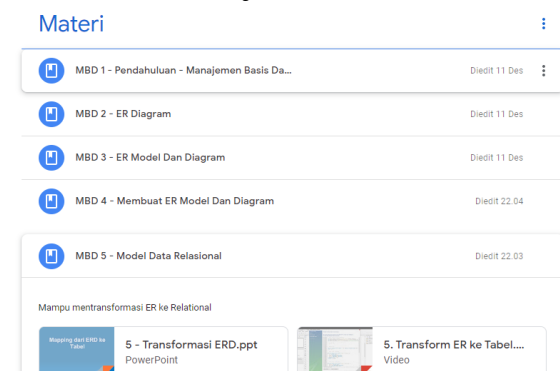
Materi

MBD 1 - Pendahuluan - Manajemen Basis Da...
Diedit 11 Des

MBD 2 - ER Diagram
Diedit 11 Des

MBD 3 - ER Model Dan Diagram
Diedit 11 Des

MBD 4 - Membuat ER Model Dan Diagram
Diedit 22.04

MBD 5 - Model Data Relasional
Diedit 22.03

Mampu mentransformasi ER ke Relational

Mapping dari ERD ke Tabel
5 - Transformasi ERD.ppt
PowerPoint

5. Transform ER ke Tabel....
Video